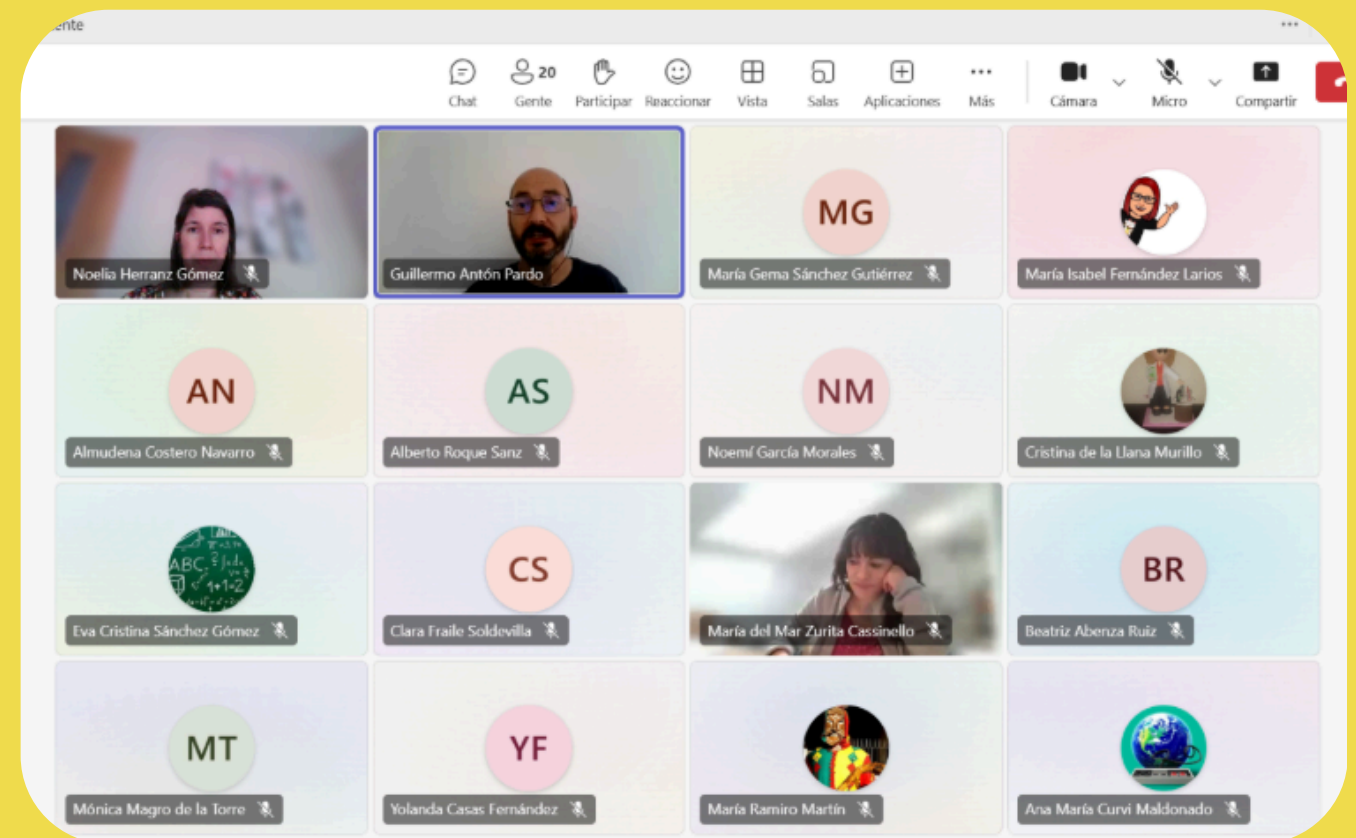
ente

Chat
20 Gente
Participar
Reaccionar
Vista
Salas
Aplicaciones
Más
Cámara
Micro
Compartir

Noelia Herranz Gómez
Guillermo Antón Pardo
MG
María Gema Sánchez Gutiérrez
María Isabel Fernández Larios
AN
Almudena Costero Navarro
AS
Alberto Roque Sanz
NM
Noemí García Morales
Cristina de la Llana Murillo
ABC
1+1=2
Eva Cristina Sánchez Gómez
CS
Clara Fraile Soldevilla
María del Mar Zurita Cassinello
BR
Beatriz Abenza Ruiz
MT
Mónica Magro de la Torre
YF
Yolanda Casas Fernández
María Ramiro Martín
Ana María Curvi Maldonado